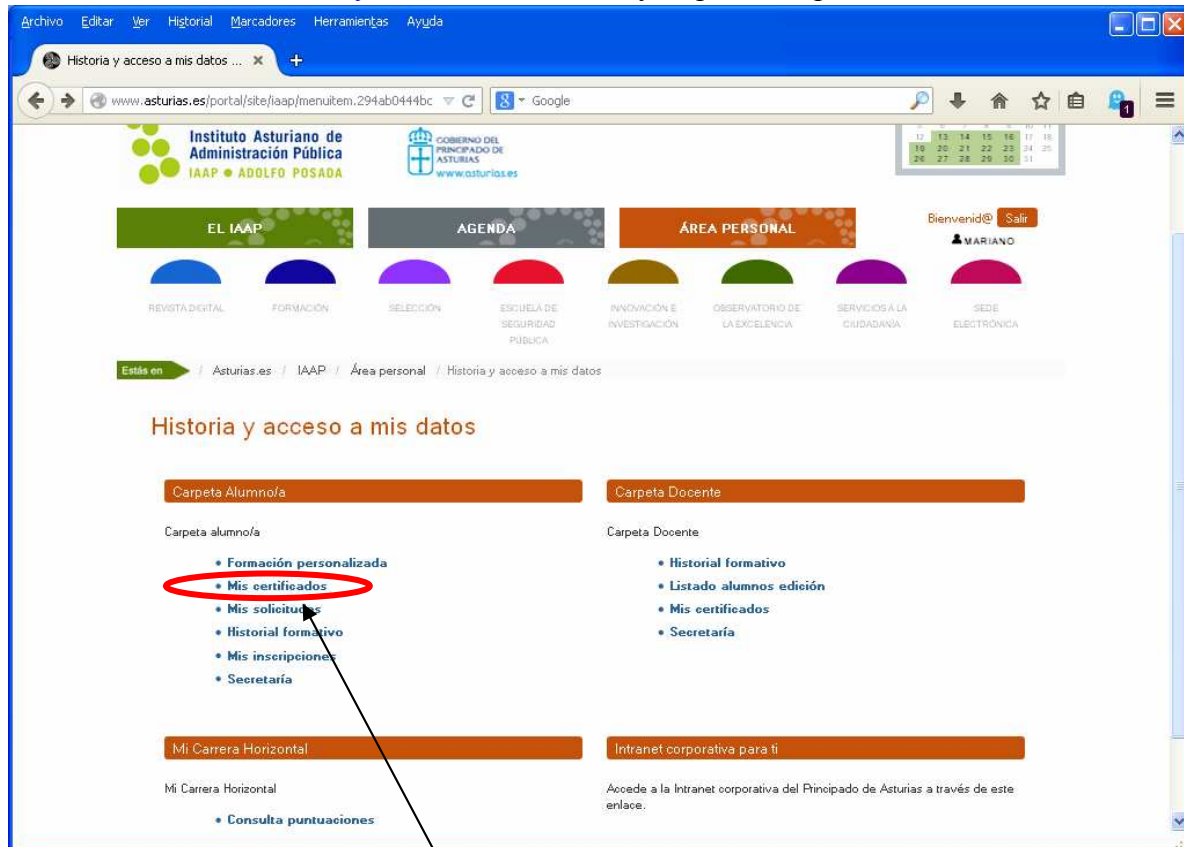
Archivo Editar Ver Historial Marcadores Herramientas Ayuda

Historia y acceso a mis datos ...

www.asturias.es/portal/site/iaap/menuitem.294ab0444bc

Google

Instituto Asturiano de Administración Pública
IAAP • ADOLFO POSADA

GOBIERNO DEL PRINCIPADO DE ASTURIAS
www.asturias.es

| 12 | 13 | 14 | 15 | 16 | 17 | 18 |
|---|---|---|---|---|---|---|
| 19 | 20 | 21 | 22 | 23 | 24 | 25 |
| 26 | 27 | 28 | 29 | 30 | 31 | |

EL IAAP
AGENDA
ÁREA PERSONAL
Bienvenid@ Salir
MARIANO

REVISTA DIGITAL
FORMACIÓN
SELECCIÓN
ESCUELA DE SEGURIDAD PÚBLICA
INNOVACIÓN E INVESTIGACIÓN
OBSERVATORIO DE LA EXCELENCIA
SERVICIOS A LA CIUDADANÍA
SEDE ELECTRÓNICA

Estás en / Asturias.es / IAAP / Área personal / Historia y acceso a mis datos

Historia y acceso a mis datos

Carpeta Alumno/a

Carpeta alumno/a

• Formación personalizada
• Mis certificados
• Mis solicitudes
• Historial formativo
• Mis inscripciones
• Secretaría

Carpeta Docente

Carpeta Docente

• Historial formativo
• Listado alumnos edición
• Mis certificados
• Secretaría

Mi Carrera Horizontal

Mi Carrera Horizontal

• Consulta puntuaciones

Intranet corporativa para ti

Accede a la Intranet corporativa del Principado de Asturias a través de este enlace.